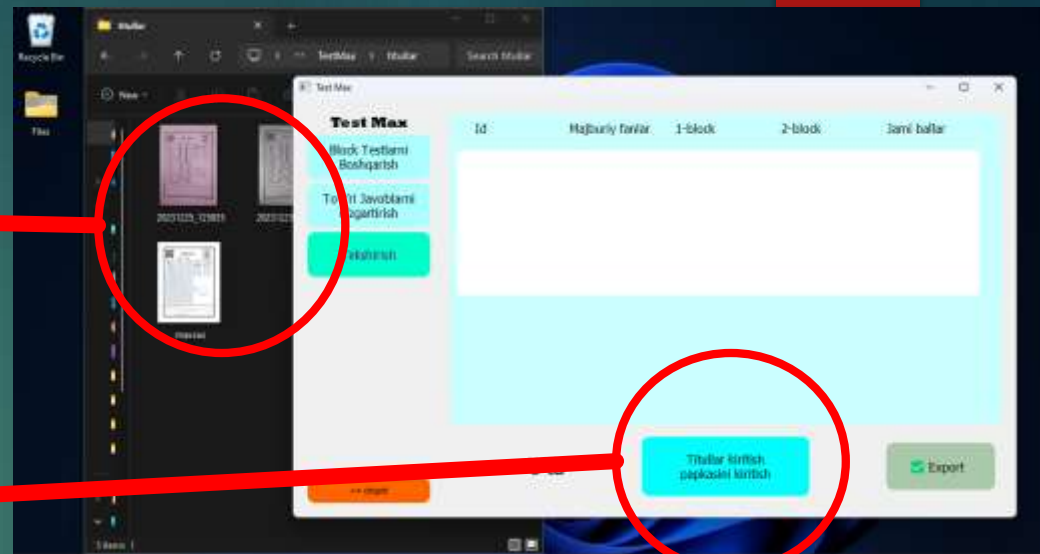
Recycle Bin

Files

titullar

TestMax > titullar

Search titullar

New

20231225_123855

2023122

mezoni

3 items

Test Max

Test Max

Block Testlarni Boshqarish

To'g'ri Javoblarni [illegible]gartirish

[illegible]kshirish

<< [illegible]

| Id | Majburiy fanlar | 1-block | 2-block | Jami ballar |
|---|---|---|---|---|

Titullar kiritish papkasini kiritish

Export